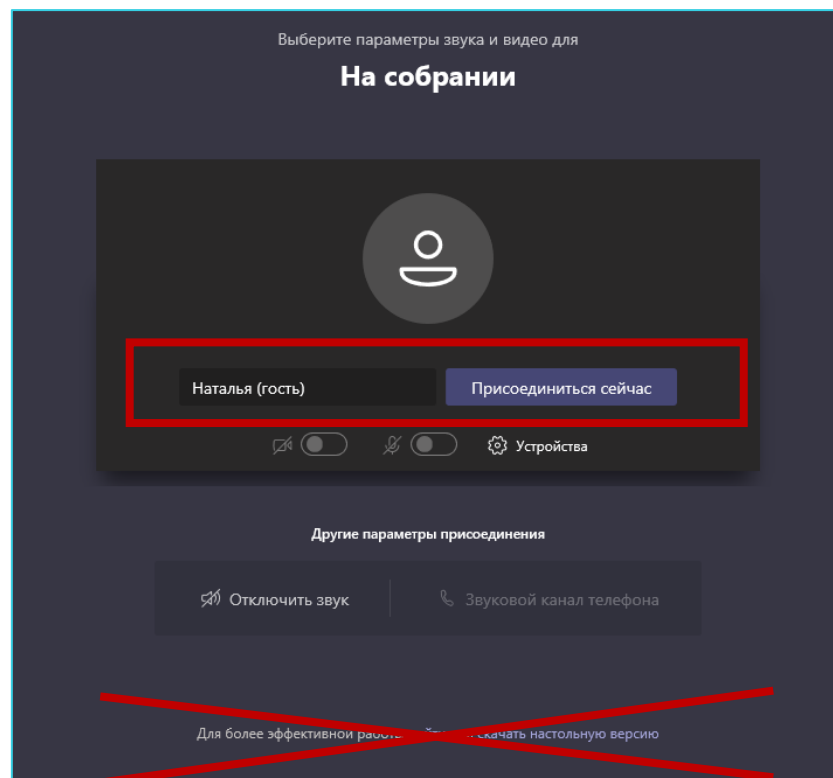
Выберите параметры звука и видео для

На собрании

Наталья (гость)

Присоединиться сейчас

Устройства

Другие параметры присоединения

Отключить звук

Звуковой канал телефона

Для более эффективной рабо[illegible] скачать настольную версию